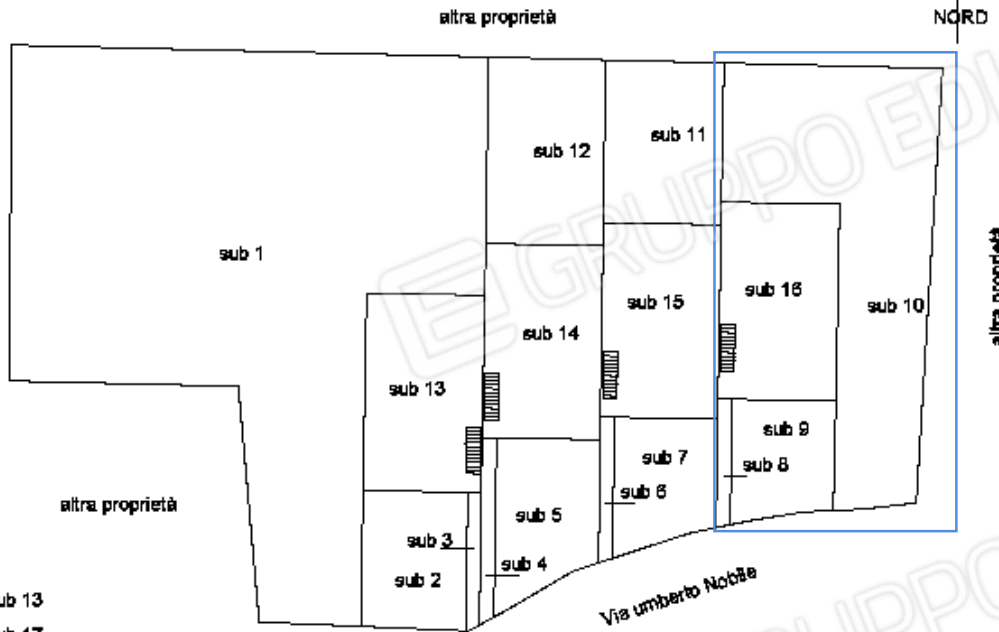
altra proprietà

NORD

sub 12

sub 11

sub 1

sub 15

sub 16

sub 10

altra proprietà

sub 14

sub 13

sub 9

sub 7

sub 8

sub 6

altra proprietà

sub 5

sub 3

sub 4

sub 2

Via umberto Nobile

ub 13

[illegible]